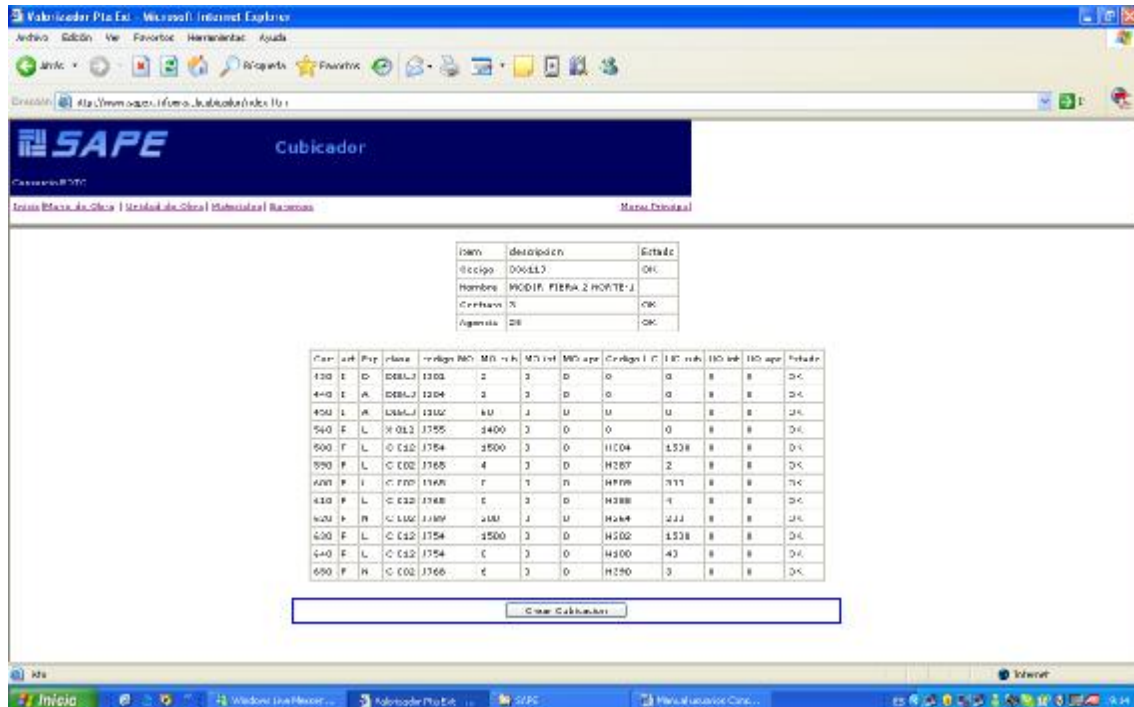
Valorizador Pto Ext - Microsoft Internet Explorer

Archivo Edición Ver Favoritos Herramientas Ayuda

Atrás Búsqueda Favoritos

Dirección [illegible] Ir

SAPE Cubicador

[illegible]

Inicio | Mano de Obra | Unidad de Obra | Materiales | Recursos

Menu Principal

| item | descripcion | Estado |
|---|---|---|
| Codigo | 006110 | OK |
| Nombre | MODIF. FIBRA 2 NORTE-1 | |
| Contrato | 3 | OK |
| Agencia | 28 | OK |

| Cor | act | Psr | clase | codigo MO | MO cub | MO inf | MO apr | Codigo UC | UC cub | UO inf | UO apr | Estado |
|---|---|---|---|---|---|---|---|---|---|---|---|---|
| 430 | I | D | DIBUJ | 1201 | 2 | 1 | 0 | 0 | 0 | 8 | 8 | OK |
| 440 | I | A | DIBUJ | 1204 | 2 | 1 | 0 | 0 | 0 | 8 | 8 | OK |
| 450 | I | A | DIBUJ | 1102 | 60 | 1 | 0 | 0 | 0 | 8 | 8 | OK |
| 540 | F | L | X 012 | 1755 | 1400 | 1 | 0 | 0 | 0 | 8 | 8 | OK |
| 500 | F | L | C 012 | 1754 | 1500 | 1 | 0 | H004 | 1538 | 8 | 8 | OK |
| 590 | F | L | C 002 | 1765 | 4 | 1 | 0 | H287 | 2 | 8 | 8 | OK |
| 600 | F | L | C 002 | 1765 | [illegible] | 1 | 0 | H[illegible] | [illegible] | 8 | 8 | OK |
| 610 | F | L | C 012 | 1768 | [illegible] | 1 | 0 | H388 | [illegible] | 8 | 8 | OK |
| 620 | F | R | C 002 | 1767 | 200 | 1 | 0 | H264 | 211 | 8 | 8 | OK |
| 630 | F | L | C 012 | 1754 | 1500 | 1 | 0 | H502 | 1538 | 8 | 8 | OK |
| 640 | F | L | C 012 | 1754 | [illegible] | 1 | 0 | H500 | 43 | 8 | 8 | OK |
| 650 | F | R | C 002 | 1766 | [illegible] | 1 | 0 | H290 | 3 | 8 | 8 | OK |

Crear Cubicacion

Internet

Inicio Windows Live Messen... Valorizador Pto Ext ... SAPE Manual usuario Cons...